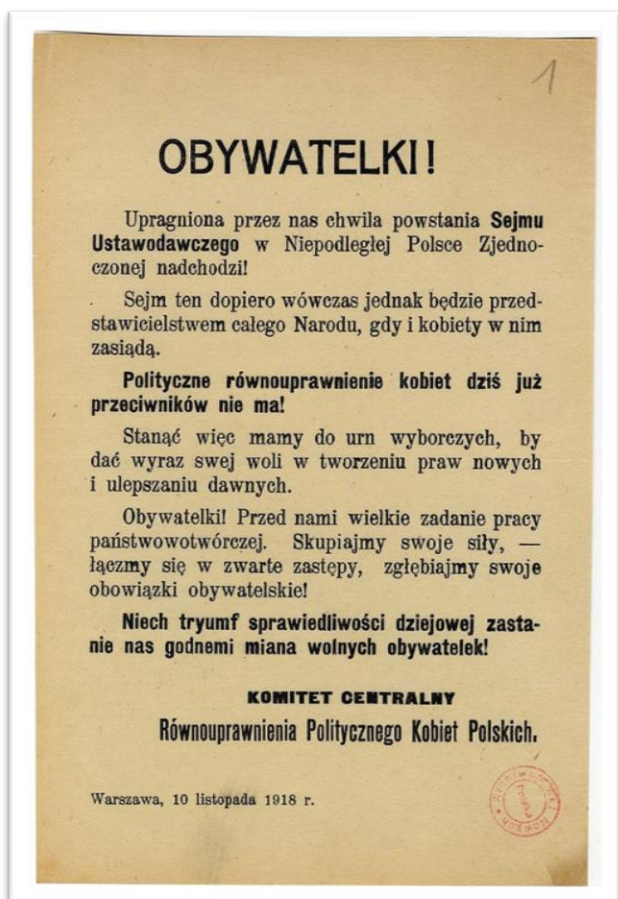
1

OBYWATELKI!

Upragniona przez nas chwila powstania Sejmu Ustawodawczego w Niepodległej Polsce Zjednoczonej nadchodzi!

Sejm ten dopiero wówczas jednak będzie przedstawicielstwem całego Narodu, gdy i kobiety w nim zasiądą.

Polityczne równouprawnienie kobiet dziś już przeciwników nie ma!

Stanąć więc mamy do urn wyborczych, by dać wyraz swej woli w tworzeniu praw nowych i ulepszaniu dawnych.

Obywatelki! Przed nami wielkie zadanie pracy państwowotwórczej. Skupiajmy swoje siły, — łączmy się w zwarte zastępy, zgłębiajmy swoje obowiązki obywatelskie!

Niech tryumf sprawiedliwości dziejowej zastanie nas godnemi miana wolnych obywatelek!

KOMITET CENTRALNY
Równouprawnienia Politycznego Kobiet Polskich.

Warszawa, 10 listopada 1918 r.

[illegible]